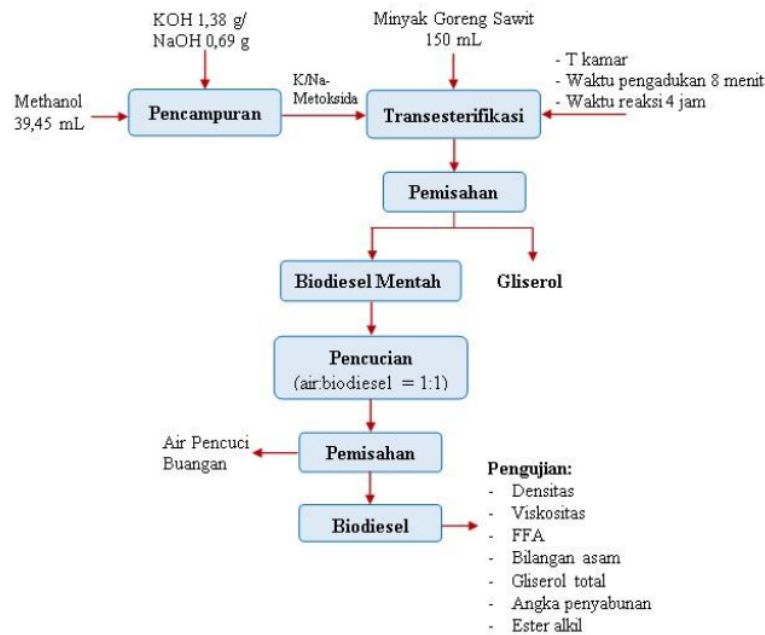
KOH 1,38 g/
NaOH 0,69 g

Minyak Goreng Sawit
150 mL

Methanol
39,45 mL

Pencampuran

K/Na-Metoksida

Transesterifikasi

- T kamar
- Waktu pengadukan 8 menit
- Waktu reaksi 4 jam

Pemisahan

Biodiesel Mentah

Gliserol

Pencucian
(air:biodiesel = 1:1)

Air Pencuci
Buangan

Pemisahan

Biodiesel

Pengujian:
- Densitas
- Viskositas
- FFA
- Bilangan asam
- Gliserol total
- Angka penyabunan
- Ester alkil